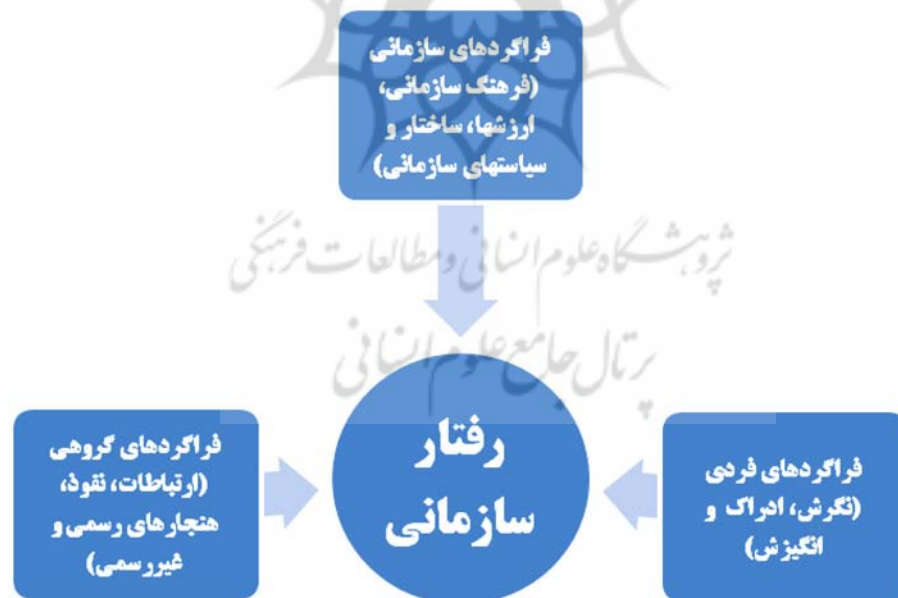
فراگردهای سازمانی (فرهنگ سازمانی، ارزشها، ساختار و سیاستهای سازمانی)

پژوهشگاه علوم انسانی و مطالعات فرهنگی
پرتال جامع علوم انسانی

فراگردهای فردی (نگرش، ادراک و انگیزش)

رفتار سازمانی

فراگردهای گروهی (ارتباطات، نفوذ، هنجارهای رسمی و غیررسمی)